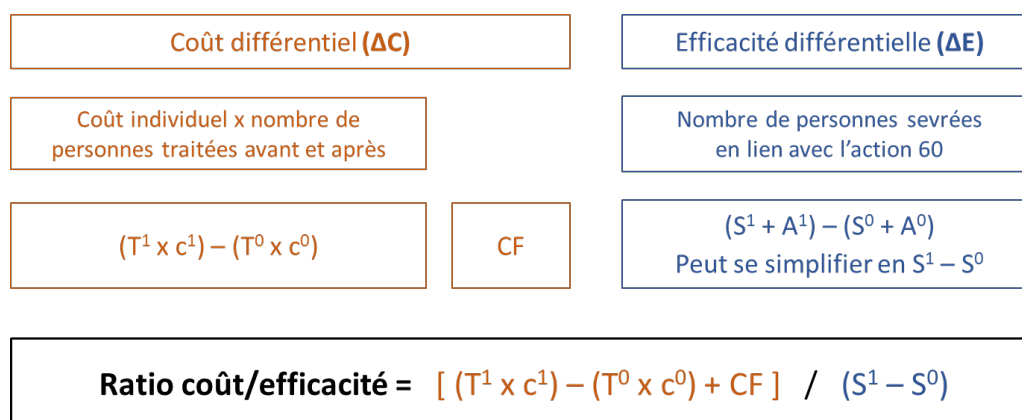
Coût différentiel (ΔC)

Efficacité différentielle (ΔE)

Coût individuel x nombre de personnes traitées avant et après

Nombre de personnes sevrées en lien avec l'action 60

$(T^1 \times c^1) - (T^0 \times c^0)$

CF

$(S^1 + A^1) - (S^0 + A^0)$
Peut se simplifier en $S^1 - S^0$

Ratio coût/efficacité = $[ (T^1 \times c^1) - (T^0 \times c^0) + CF ]$ / $(S^1 - S^0)$